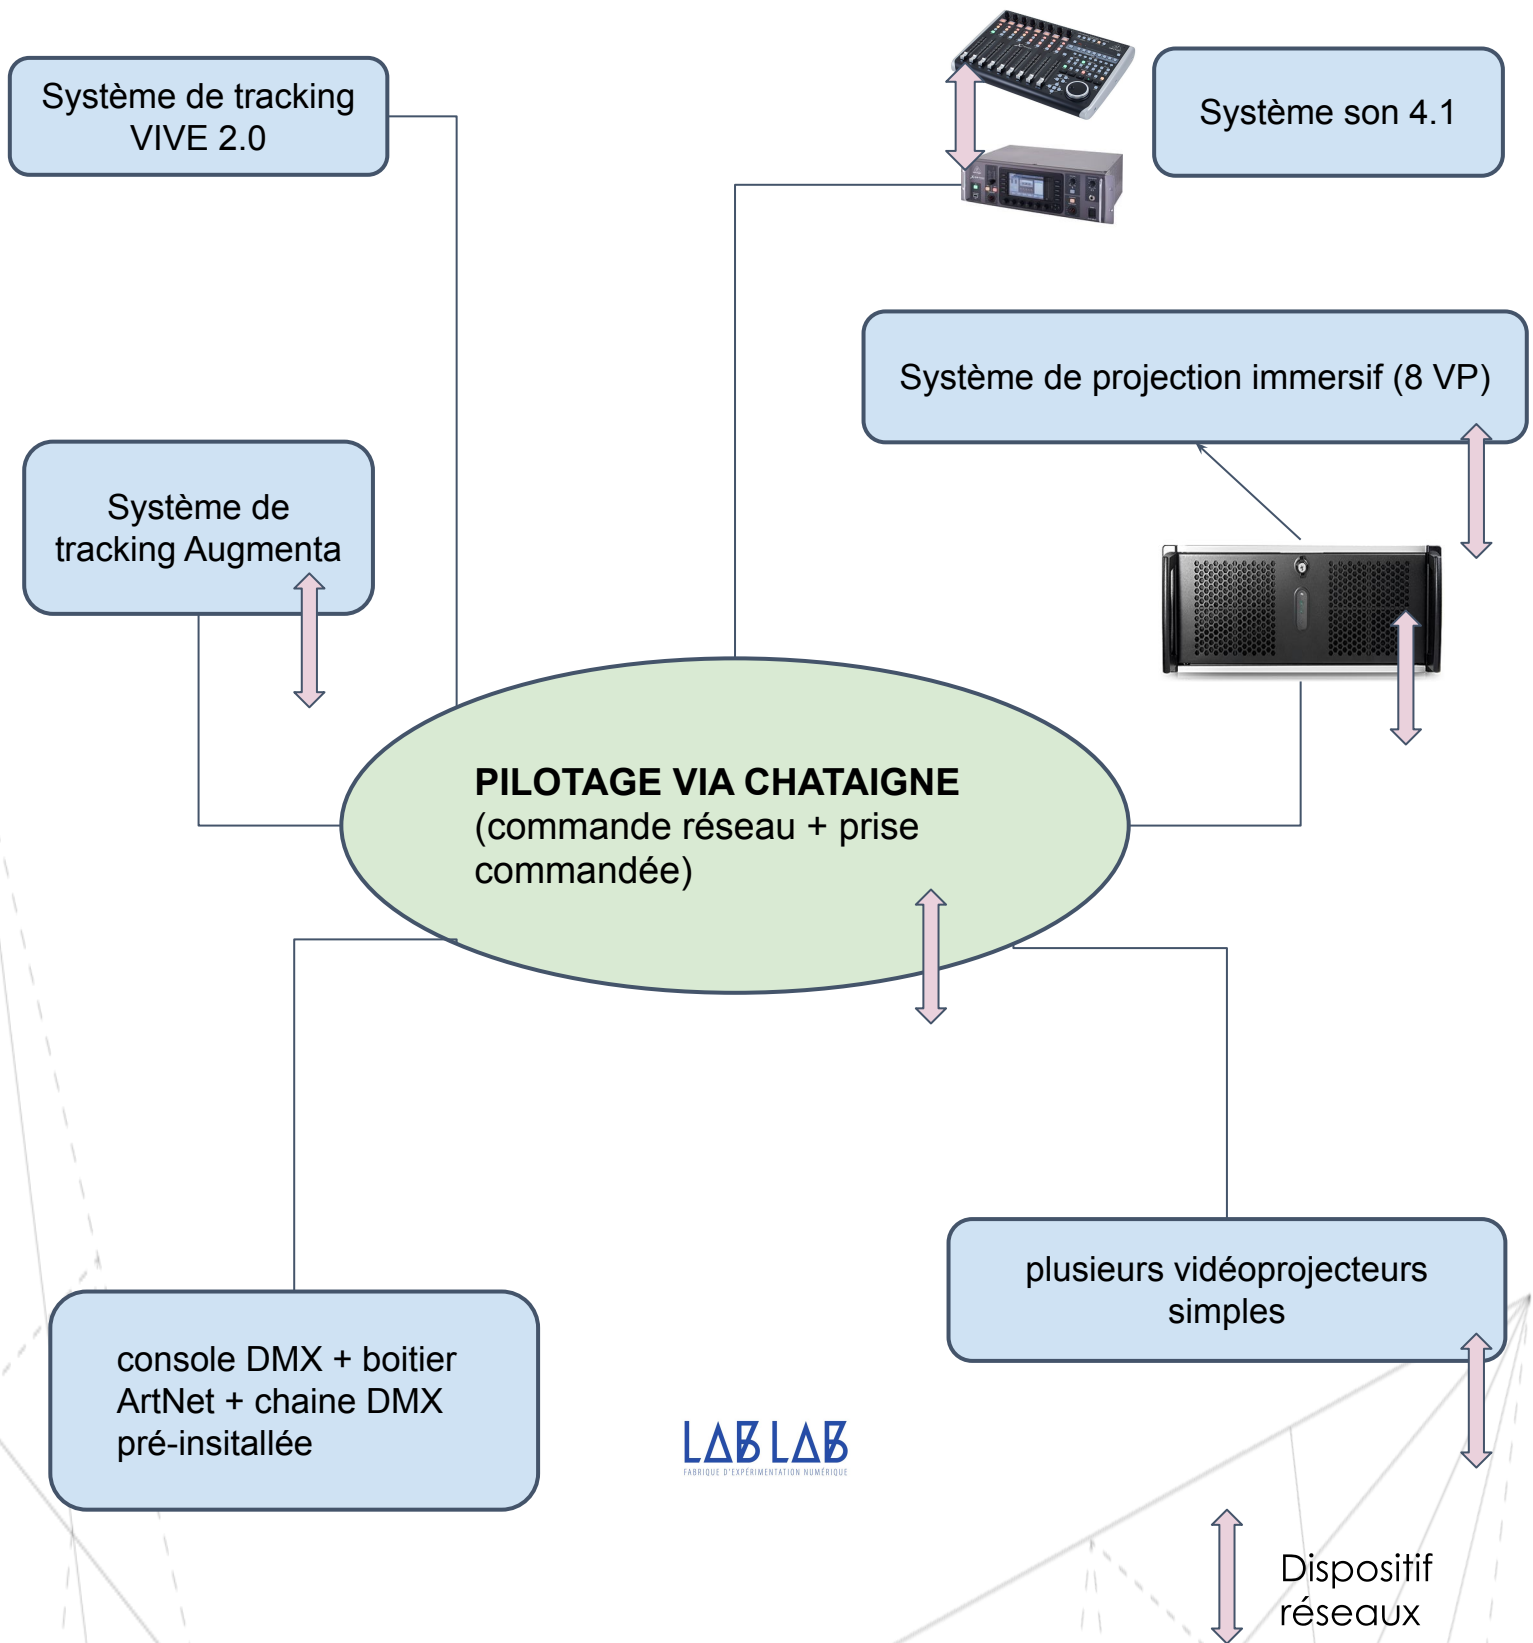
Système de tracking VIVE 2.0

Système son 4.1

Système de projection immersif (8 VP)

Système de tracking Augmenta

PILOTAGE VIA CHATAIGNE
(commande réseau + prise commandée)

plusieurs vidéoprojecteurs simples

console DMX + boitier ArtNet + chaine DMX pré-insitallée

LAB LAB
FABRIQUE D'EXPÉRIMENTATION NUMÉRIQUE

Dispositif réseaux